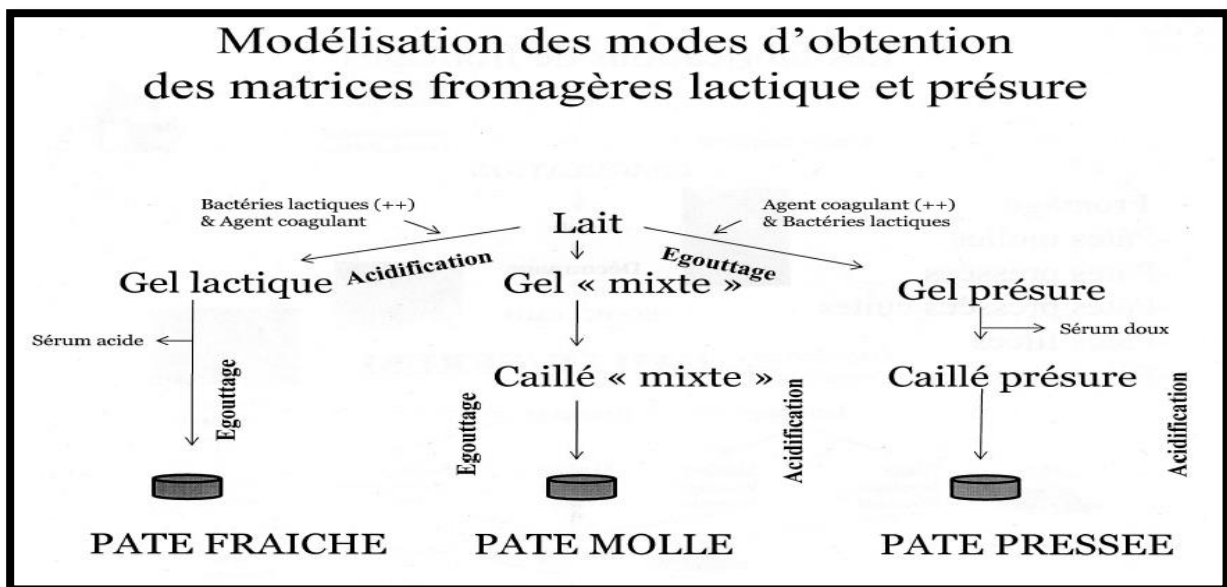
Modélisation des modes d'obtention des matrices fromagères lactique et présure

Bactéries lactiques (++) & Agent coagulant

Lait

Agent coagulant (++) & Bactéries lactiques

Acidification

Egouttage

Gel lactique

Gel « mixte »

Gel présure

Sérum acide

Sérum doux

Egouttage

Caillé « mixte »

Caillé présure

Egouttage

Acidification

Acidification

PATE FRAICHE

PATE MOLLE

PATE PRESSEE